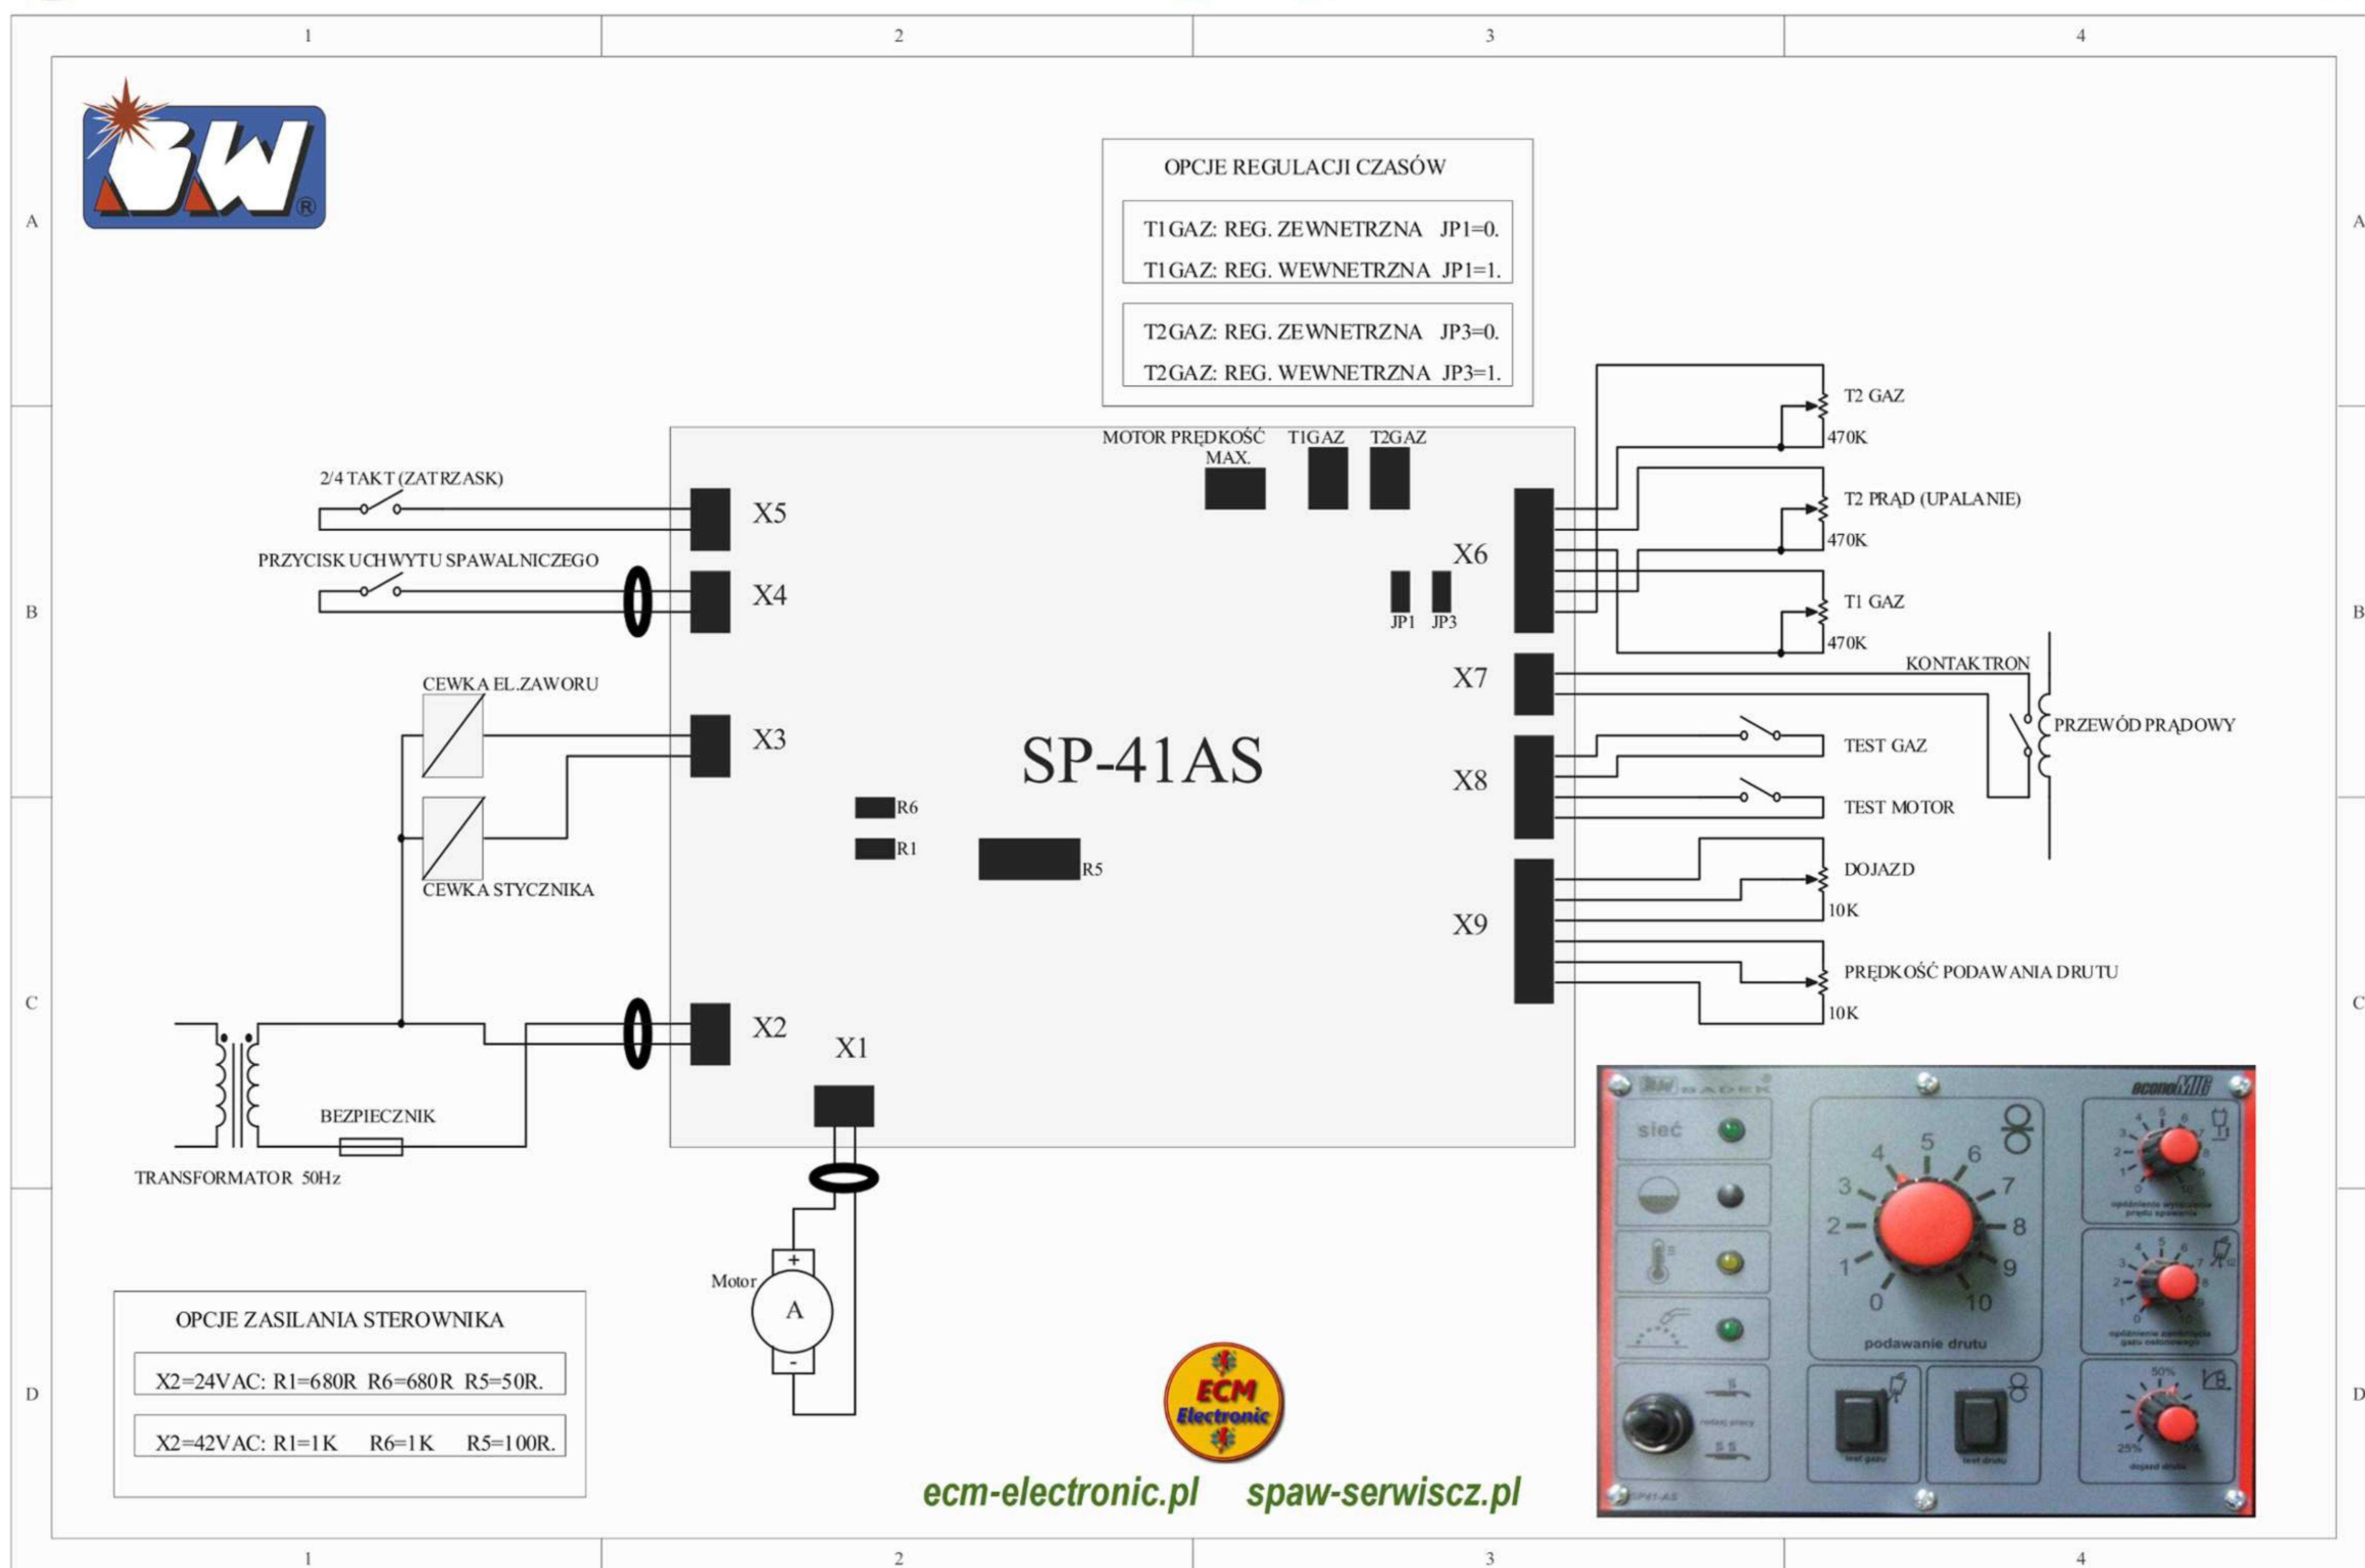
1 2 3 4

A

BW®

OPCJE REGULACJI CZASÓW

T1GAZ: REG. ZEWNETRZNA JP1=0.
T1GAZ: REG. WEWNETRZNA JP1=1.

T2GAZ: REG. ZEWNETRZNA JP3=0.
T2GAZ: REG. WEWNETRZNA JP3=1.

A

T2 GAZ
470K

MOTOR PRĘDKOŚĆ MAX.
T1GAZ
T2GAZ

2/4 TAKT (ZATRZASK)
X5

T2 PRĄD (UPALANIE)
470K

PRZYCISK UCHWYTU SPAWALNICZEGO
X4

X6

B

JP1 JP3

T1 GAZ
470K

B

KONTAKTRON

X7

CEWKA EL.ZAWORU

PRZEWÓD PRĄDOWY

X3

SP-41AS

TEST GAZ

X8

R6

TEST MOTOR

R1

R5

CEWKA STYCZNIKA

DOJAZD
10K

X9

C

PRĘDKOŚĆ PODAWANIA DRUTU
10K

C

X2

X1

BEZPIECZNIK

TRANSFORMATOR 50Hz

BW BADEK econoMIG

sieć

5 4 6 3 7 2 8 1 9 0 10

podawanie drutu

Motor
+
A
-

OPCJE ZASILANIA STEROWNIKA

X2=24VAC: R1=680R R6=680R R5=50R.

X2=42VAC: R1=1K R6=1K R5=100R.

D

ECM Electronic

ecm-electronic.pl spaw-serwiscz.pl

D

SP41-AS

1 2 3 4